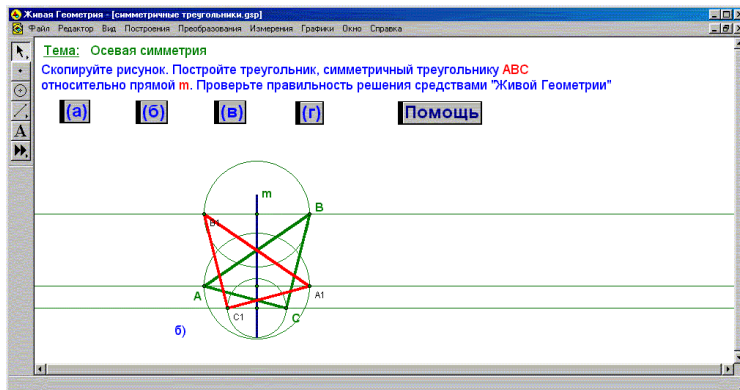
Живая Геометрия - [симметричные треугольники.gsp]

Файл Редактор Вид Построения Преобразования Измерения Графики Окно Справка

Тема: Осевая симметрия

Скопируйте рисунок. Постройте треугольник, симметричный треугольнику ABC относительно прямой m. Проверьте правильность решения средствами "Живой Геометрии"

(а) (б) (в) (г) Помощь

m
B
B1
A
A1
C1
C
б)